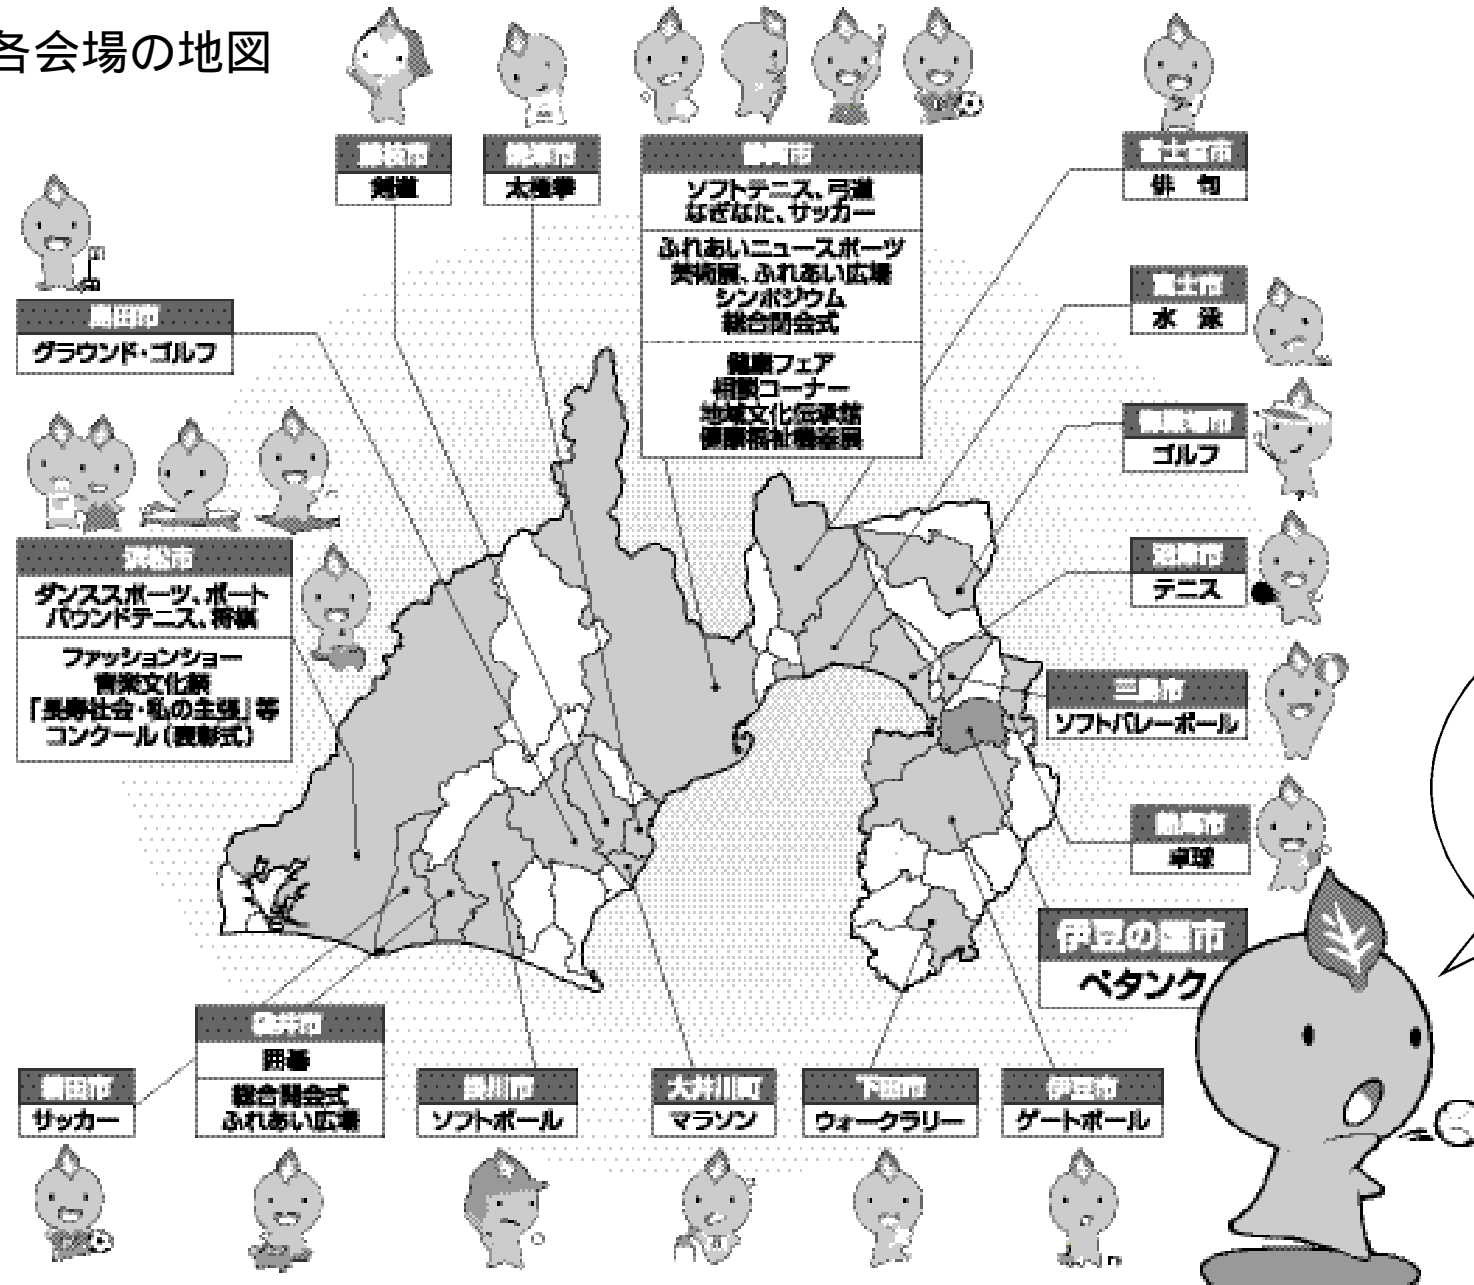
各会場の地図

藤枝市
剣道

焼津市
太極拳

静岡市
ソフトテニス、弓道
なぎなた、サッカー

ふれあいニュースポーツ
美術展、ふれあい広場
シンポジウム
総合閉会式

健康フェア
相談コーナー
地域文化伝承館
健康福祉機器展

富士宮市
俳句

富士市
水泳

御殿場市
ゴルフ

沼津市
テニス

三島市
ソフトバレーボール

熱海市
卓球

伊豆の国市
ペタンク

島田市
グラウンド・ゴルフ

浜松市
ダンススポーツ、ボート
パウンドテニス、将棋

ファッションショー
音楽文化祭
「長寿社会・私の主張」等
コンクール（表彰式）

磐田市
サッカー

袋井市
囲碁

総合開会式
ふれあい広場

掛川市
ソフトボール

大井川町
マラソン

下田市
ウォークラリー

伊豆市
ゲートボール